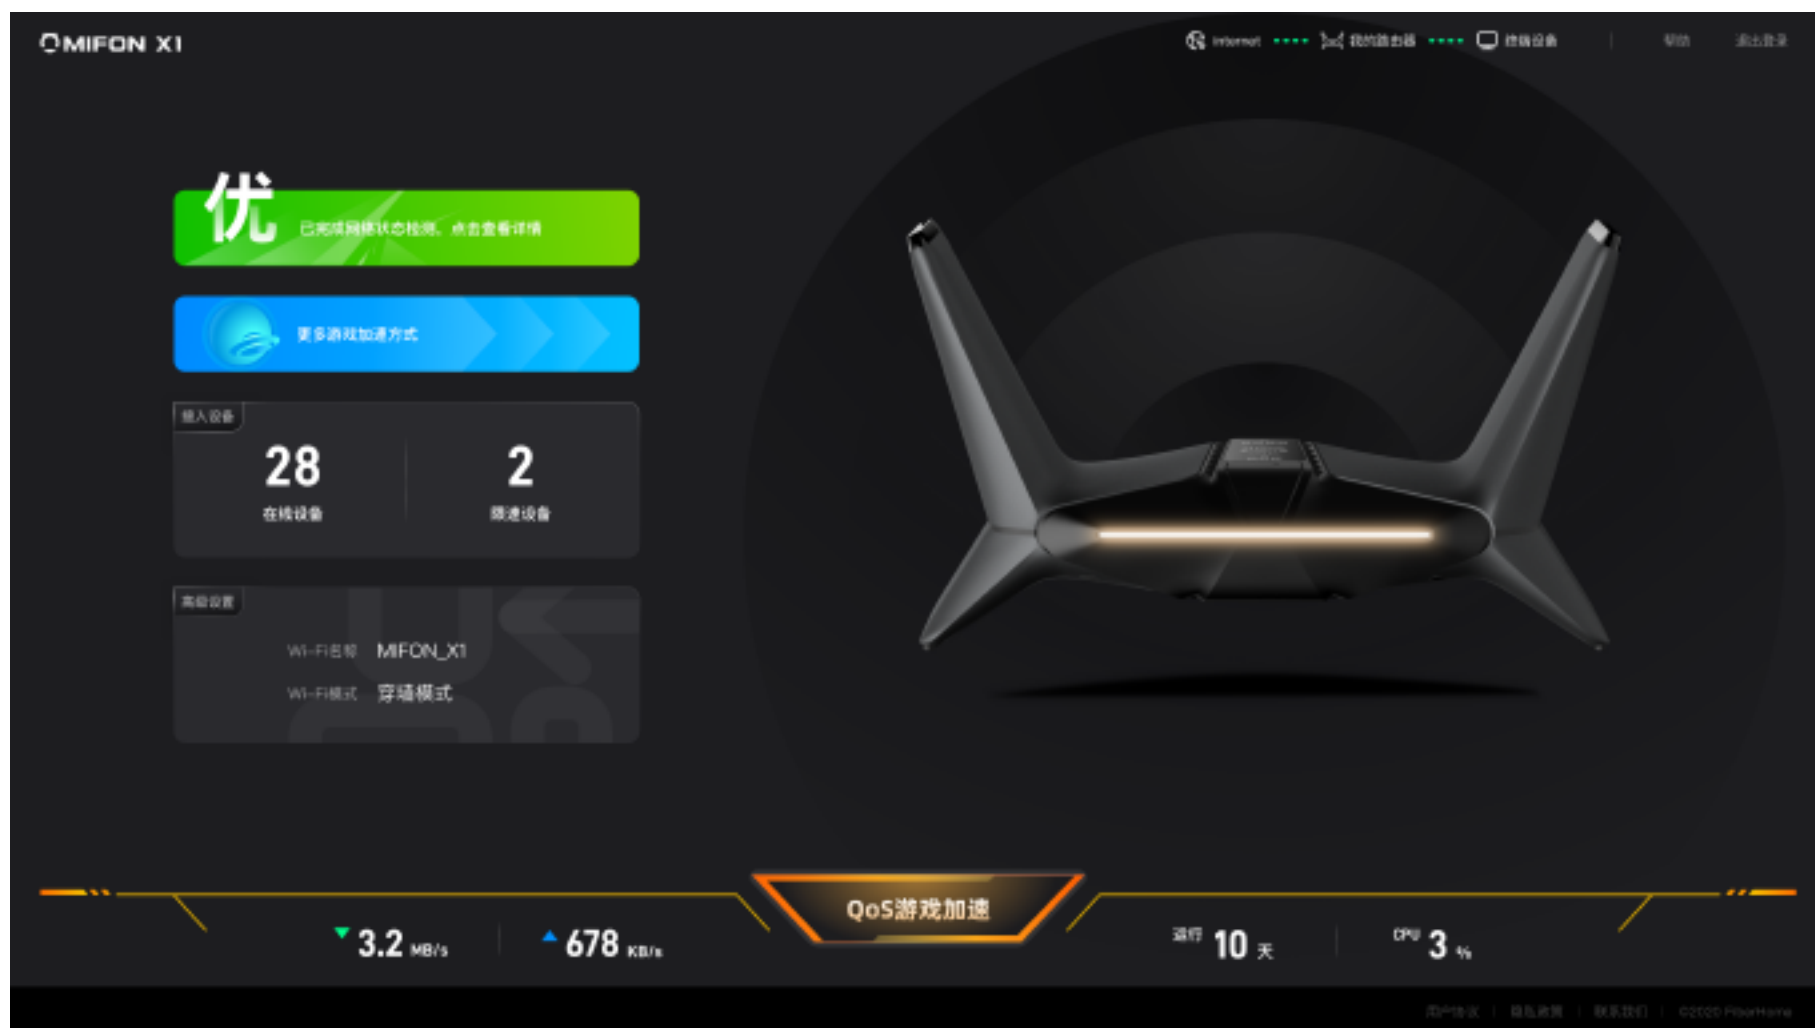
MIFON X1

Internet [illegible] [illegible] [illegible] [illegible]

优
已完成网络状态检测，点击查看详情

更多游戏加速方式

接入设备
28
在线设备
2
限速设备

高级设置
Wi-Fi名称 MIFON_X1
Wi-Fi模式 穿墙模式

QoS游戏加速

3.2 MB/s
678 KB/s
运行 10 天
CPU 3 %

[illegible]